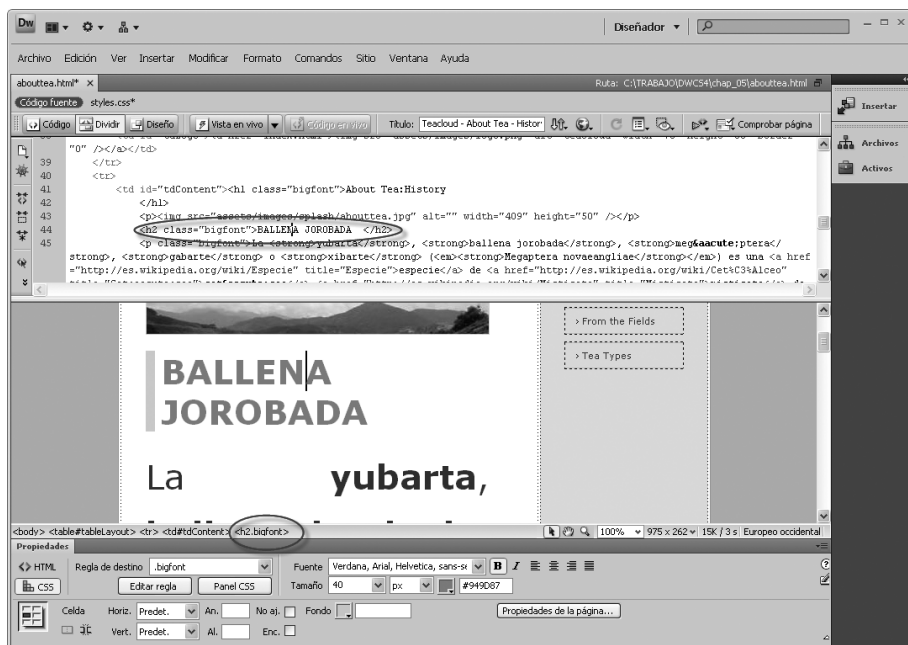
Dw

Diseñador ▾

Archivo Edición Ver Insertar Modificar Formato Comandos Sitio Ventana Ayuda

abouttea.html* ×

Ruta: C:\TRABAJO\DWCS4\chap_05\abouttea.html

Código fuente styles.css*

Código Dividir Diseño Vista en vivo Código en vivo Título: Teacloud - About Tea - Histor Comprobar página

"0" /></a></td>
39 </tr>
40 <tr>
41 <td id="tdContent"><h1 class="bigfont">About Tea:History
42 </h1>
43 <p><img src="assets/images/splash/abouttea.jpg" alt="" width="409" height="50" /></p>
44 <h2 class="bigfont">BALLENA JOROBADA </h2>
45 <p class="bigfont">La <strong>yubarta</strong>, <strong>ballena jorobada</strong>, <strong>meg&aacute;ptera</strong>, <strong>gabarte</strong> o <strong>xibarte</strong> (<em><strong>Megaptera novaeangliae</strong></em>) es una <a href="http://es.wikipedia.org/wiki/Especie" title="Especie">especie</a> de <a href="http://es.wikipedia.org/wiki/Cet%C3%A1ceo"

› From the Fields

› Tea Types

BALLENA JOROBADA

La yubarta,

<body> <table#tableLayout> <tr> <td#tdContent> <h2.bigfont>

100% 975 x 262 ▾ 15K / 3 s Europeo occidental

Propiedades

<> HTML Regla de destino .bigfont Fuente Verdana, Arial, Helvetica, sans-se B I

CSS Editar regla Panel CSS Tamaño 40 px #949D87

Celda Horiz. Predet. An. No aj. Fondo Propiedades de la página...

Vert. Predet. Al. Enc.

Insertar

Archivos

Activos